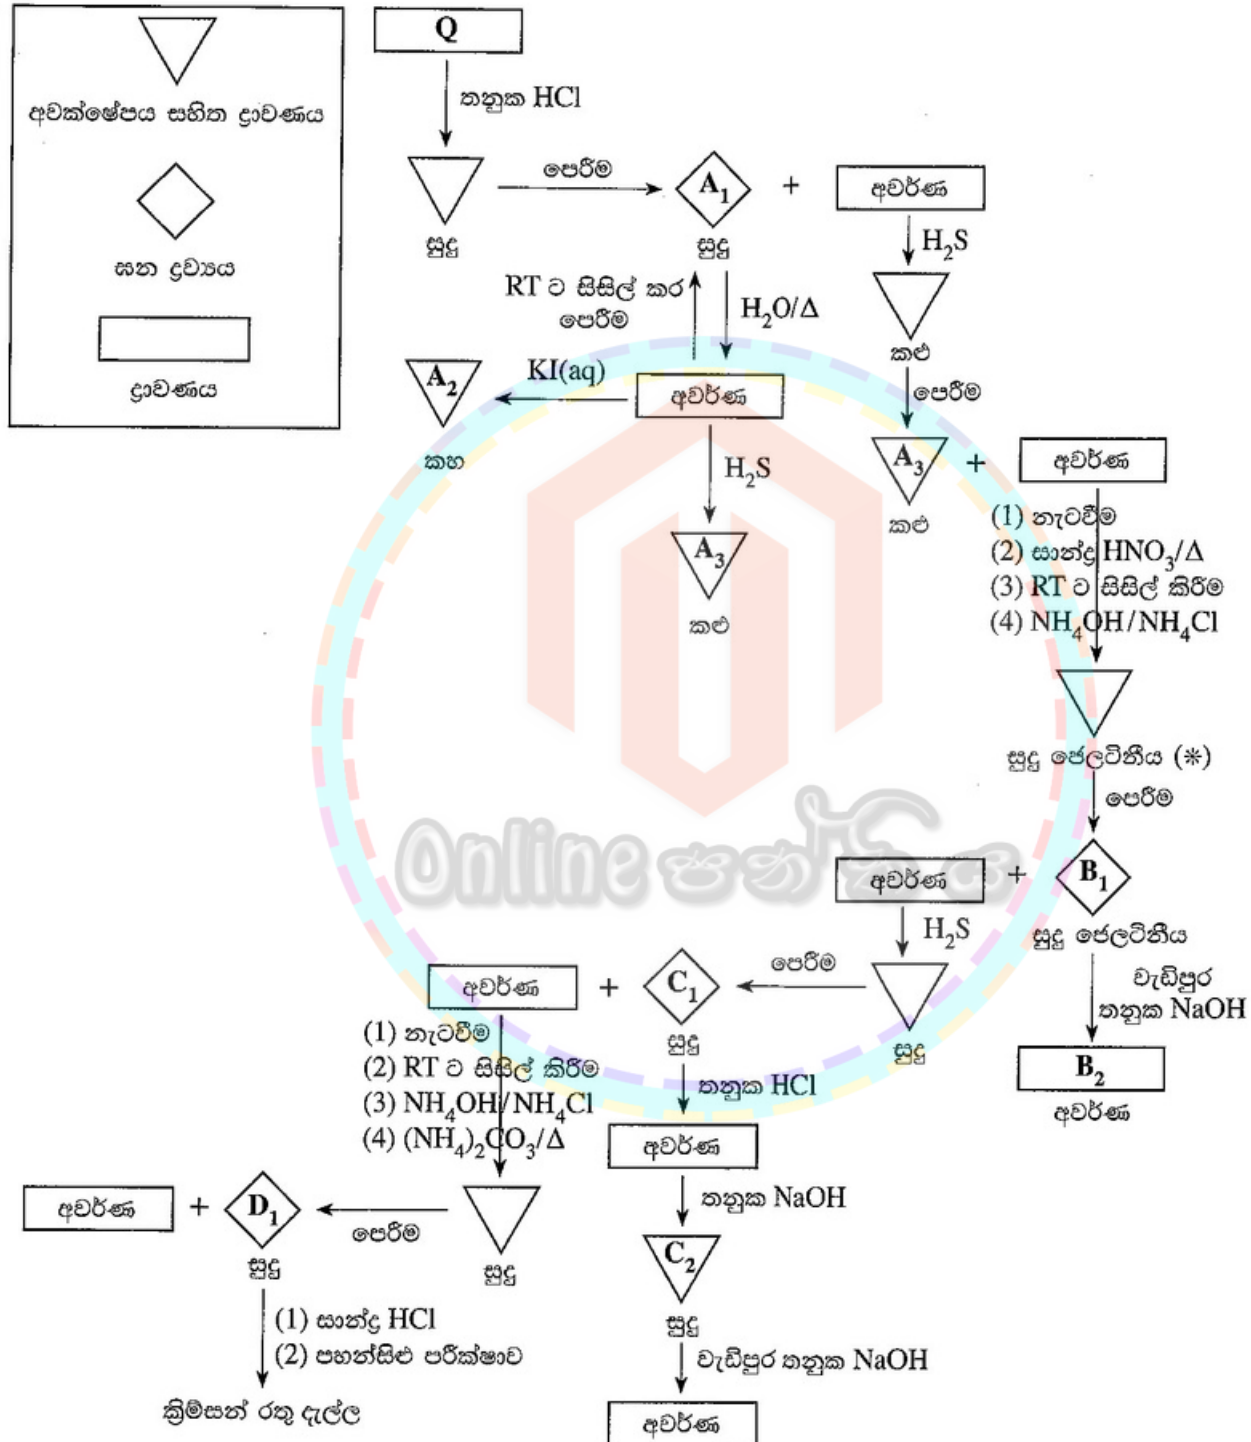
අවක්ෂේපය සහිත ද්‍රාවණය

ඝන ද්‍රව්‍යය

ද්‍රාවණය

Q

තනුක HCl

පෙරීම

සුදු

$A_1$

සුදු

+

අවර්ණ

$H_2S$

කළු

පෙරීම

RT ට සිසිල් කර පෙරීම

$H_2O/\Delta$

KI(aq)

$A_2$

කහ

අවර්ණ

$H_2S$

$A_3$

කළු

$A_3$

කළු

+

අවර්ණ

(1) නැටවීම
(2) සාන්ද්‍ර $HNO_3/\Delta$
(3) RT ට සිසිල් කිරීම
(4) $NH_4OH/NH_4Cl$

සුදු ජෙලටිනීය (*)

පෙරීම

Online පන්තිය

අවර්ණ

+

$B_1$

සුදු ජෙලටිනීය

$H_2S$

වැඩිපුර තනුක NaOH

$B_2$

අවර්ණ

පෙරීම

සුදු

අවර්ණ

+

$C_1$

සුදු

(1) නැටවීම
(2) RT ට සිසිල් කිරීම
(3) $NH_4OH/NH_4Cl$
(4) $(NH_4)_2CO_3/\Delta$

තනුක HCl

අවර්ණ

තනුක NaOH

$C_2$

සුදු

වැඩිපුර තනුක NaOH

අවර්ණ

අවර්ණ

+

$D_1$

සුදු

පෙරීම

සුදු

(1) සාන්ද්‍ර HCl
(2) පහන්සිළු පරීක්ෂාව

ක්‍රිම්සන් රතු දැල්ල